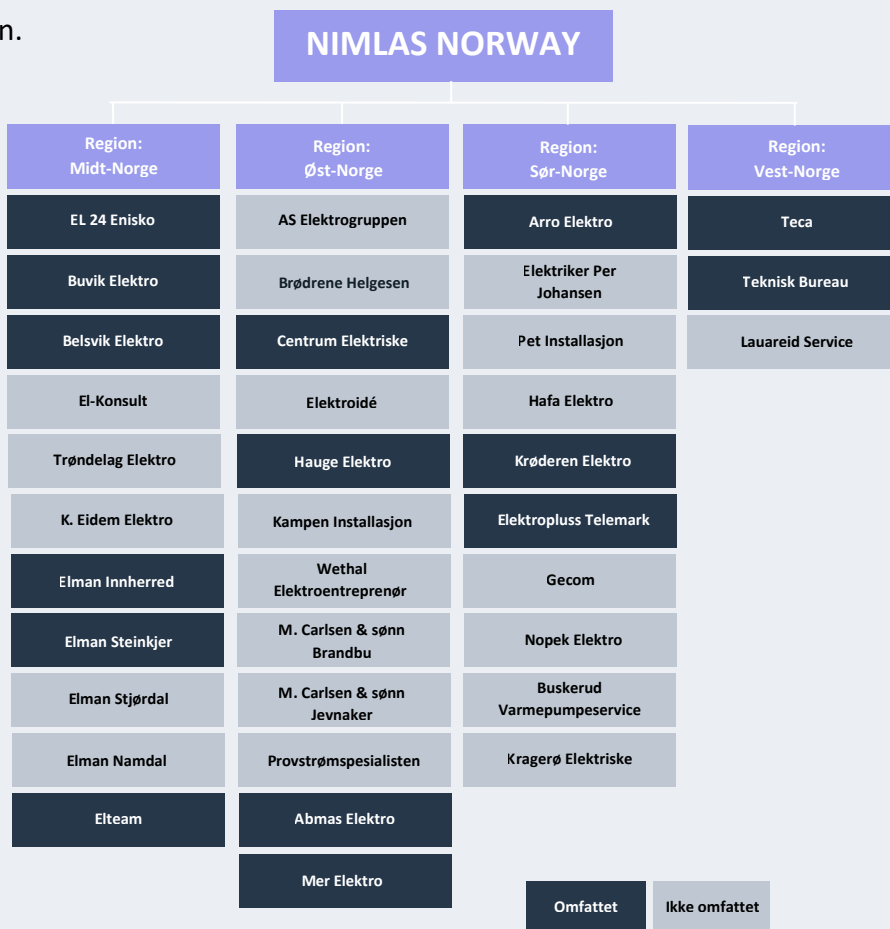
n.

NIMLAS NORWAY

Region: Midt-Norge
EL 24 Enisko
Buvik Elektro
Belsvik Elektro
El-Konsult
Trøndelag Elektro
K. Eidem Elektro
Elman Innherred
Elman Steinkjer
Elman Stjørdal
Elman Namdal
Elteam

Region: Øst-Norge
AS Elektrogruppen
Brødrene Helgesen
Centrum Elektriske
Elektroidé
Hauge Elektro
Kampen Installasjon
Wethal Elektroentreprenør
M. Carlsen & sønn Brandbu
M. Carlsen & sønn Jevnaker
Provstrømspesialisten
Abmas Elektro
Mer Elektro

Region: Sør-Norge
Arro Elektro
Elektriker Per Johansen
Pet Installasjon
Hafa Elektro
Krøderen Elektro
Elektropluss Telemark
Gecom
Nopek Elektro
Buskerud Varmepumpeservice
Kragerø Elektriske

Region: Vest-Norge
Teca
Teknisk Bureau
Lauareid Service

Omfattet
Ikke omfattet